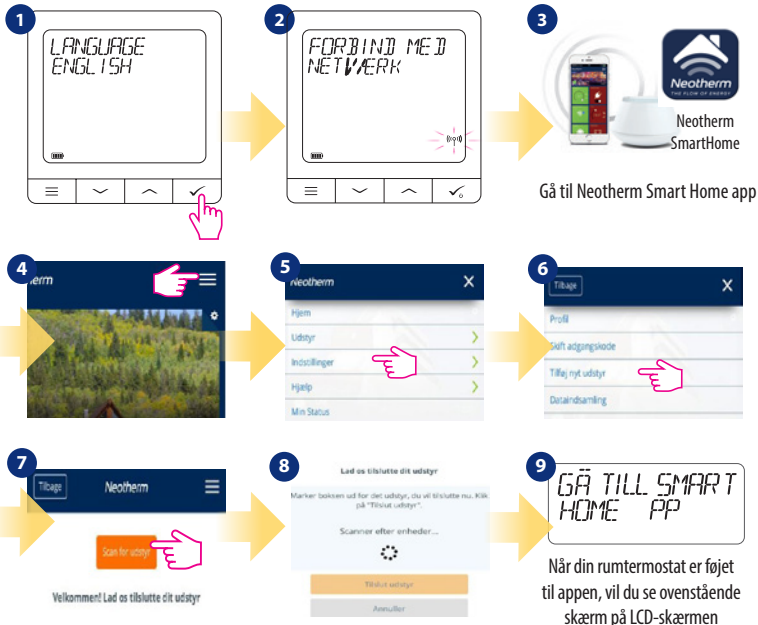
1

LANGUAGE
ENGLISH

2

FORBIND MED
NETVÆRK

3

Neotherm
THE FLOW OF ENERGY

Neotherm
SmartHome

Gå til Neotherm Smart Home app

4

eotherm

5

Neotherm

Hjem

Udstyr

Indstillinger

Hjælp

Min Status

6

Tilbage

Profil

Skift adgangskode

Tilføj nyt udstyr

Dataindsamling

7

Tilbage

Neotherm

Scan for udstyr

Velkommen! Lad os tilslutte dit udstyr

8

Lad os tilslutte dit udstyr

Marker boksen ud for det udstyr, du vil tilslutte nu. Klik på "Tilslut udstyr".

Scanner efter enheder...

Tilslut udstyr

Annuller

9

GÅ TILL SMART
HOME PP

Når din rumtermostat er føjet til appen, vil du se ovenstående skærm på LCD-skærmen